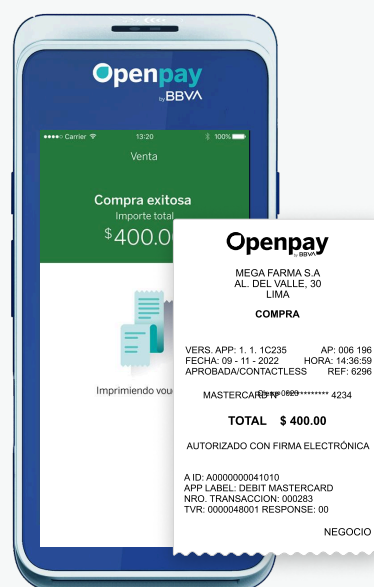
Openpay
by BBVA

Carrier 13:20 100%

Venta

Compra exitosa
Importe total
$400.00

Imprimiendo vou

Openpay

MEGA FARMA S.A
AL. DEL VALLE, 30
LIMA

COMPRA

VERS. APP: 1. 1. 1C235 AP: 006 196
FECHA: 09 - 11 - 2022 HORA: 14:36:59
APROBADA/CONTACTLESS REF: 6296

MASTERCARD ************ 4234

TOTAL $ 400.00

AUTORIZADO CON FIRMA ELECTRÓNICA

A ID: A0000000041010
APP LABEL: DEBIT MASTERCARD
NRO. TRANSACCION: 000283
TVR: 0000048001 RESPONSE: 00

NEGOCIO